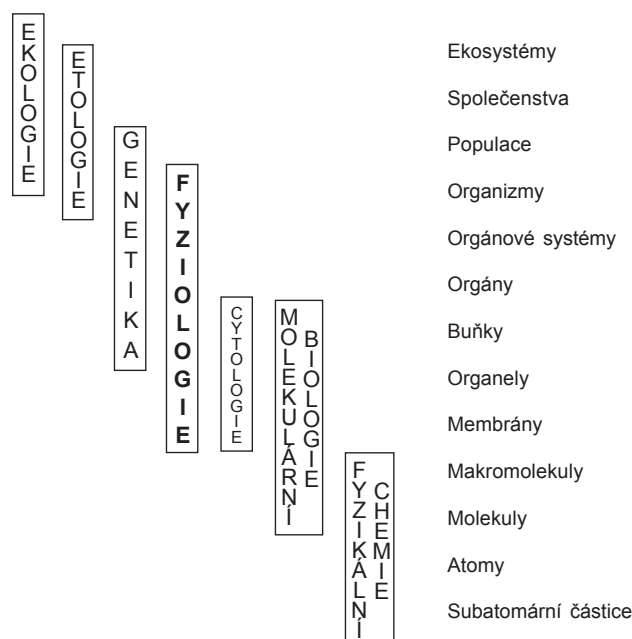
EKOLOGIE

ETOLOGIE

GENETIKA

FYZIOLOGIE

CYTOLOGIE

MOLEKULÁRNÍ BIOLOGIE

FYZIKÁLNÍ CHEMIE

Ekosystémy

Společenstva

Populace

Organizmy

Orgánové systémy

Orgány

Buňky

Organely

Membrány

Makromolekuly

Molekuly

Atomy

Subatomární částice